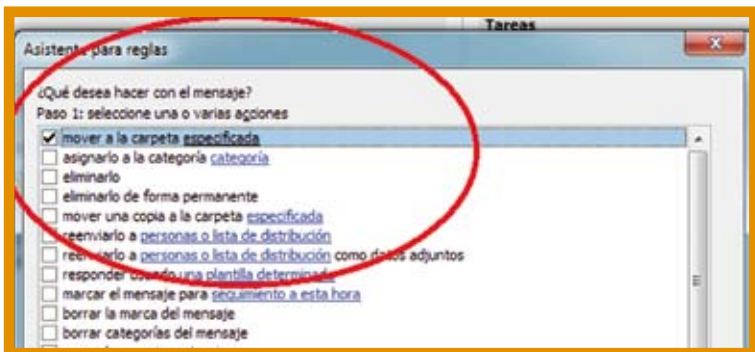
Tareas

Asistente para reglas

¿Qué desea hacer con el mensaje?
Paso 1: seleccione una o varias acciones

mover a la carpeta especificada
asignarlo a la categoría categoría
eliminarlo
eliminarlo de forma permanente
mover una copia a la carpeta especificada
reenviarlo a personas o lista de distribución
reenviarlo a personas o lista de distribución como datos adjuntos
responder usando una plantilla determinada
marcar el mensaje para seguimiento a esta hora
borrar la marca del mensaje
borrar categorías del mensaje